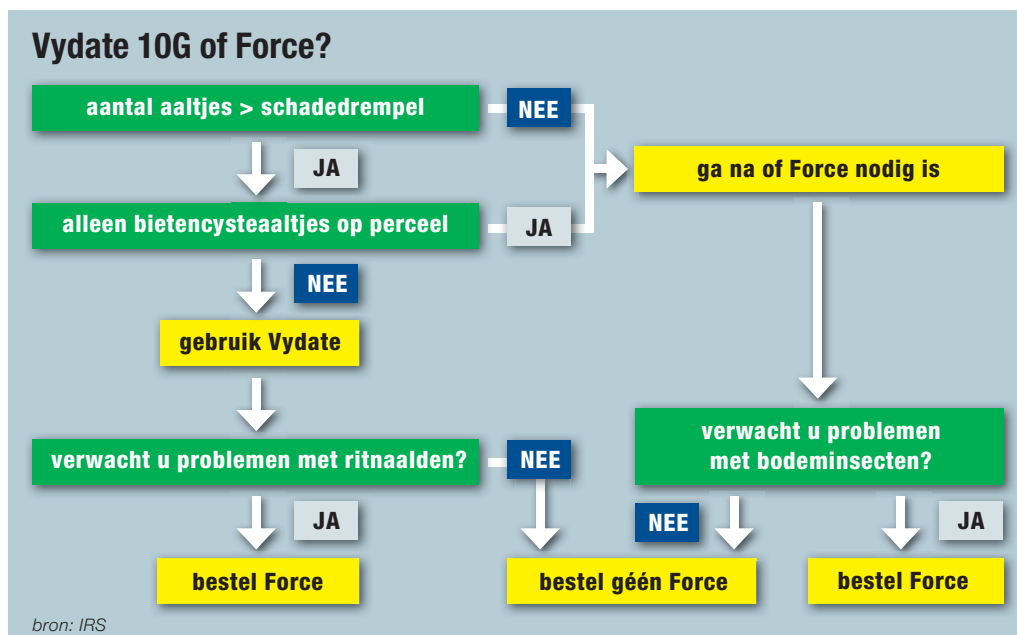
Vydate 10G of Force?

aantal aaltjes > schadedrempel

NEE

JA

ga na of Force nodig is

alleen bietencysteaaltjes op perceel

JA

NEE

gebruik Vydate

verwacht u problemen met ritnaalden?

NEE

verwacht u problemen met bodeminsecten?

JA

NEE

JA

bestel Force

bestel géén Force

bestel Force

bron: IRS